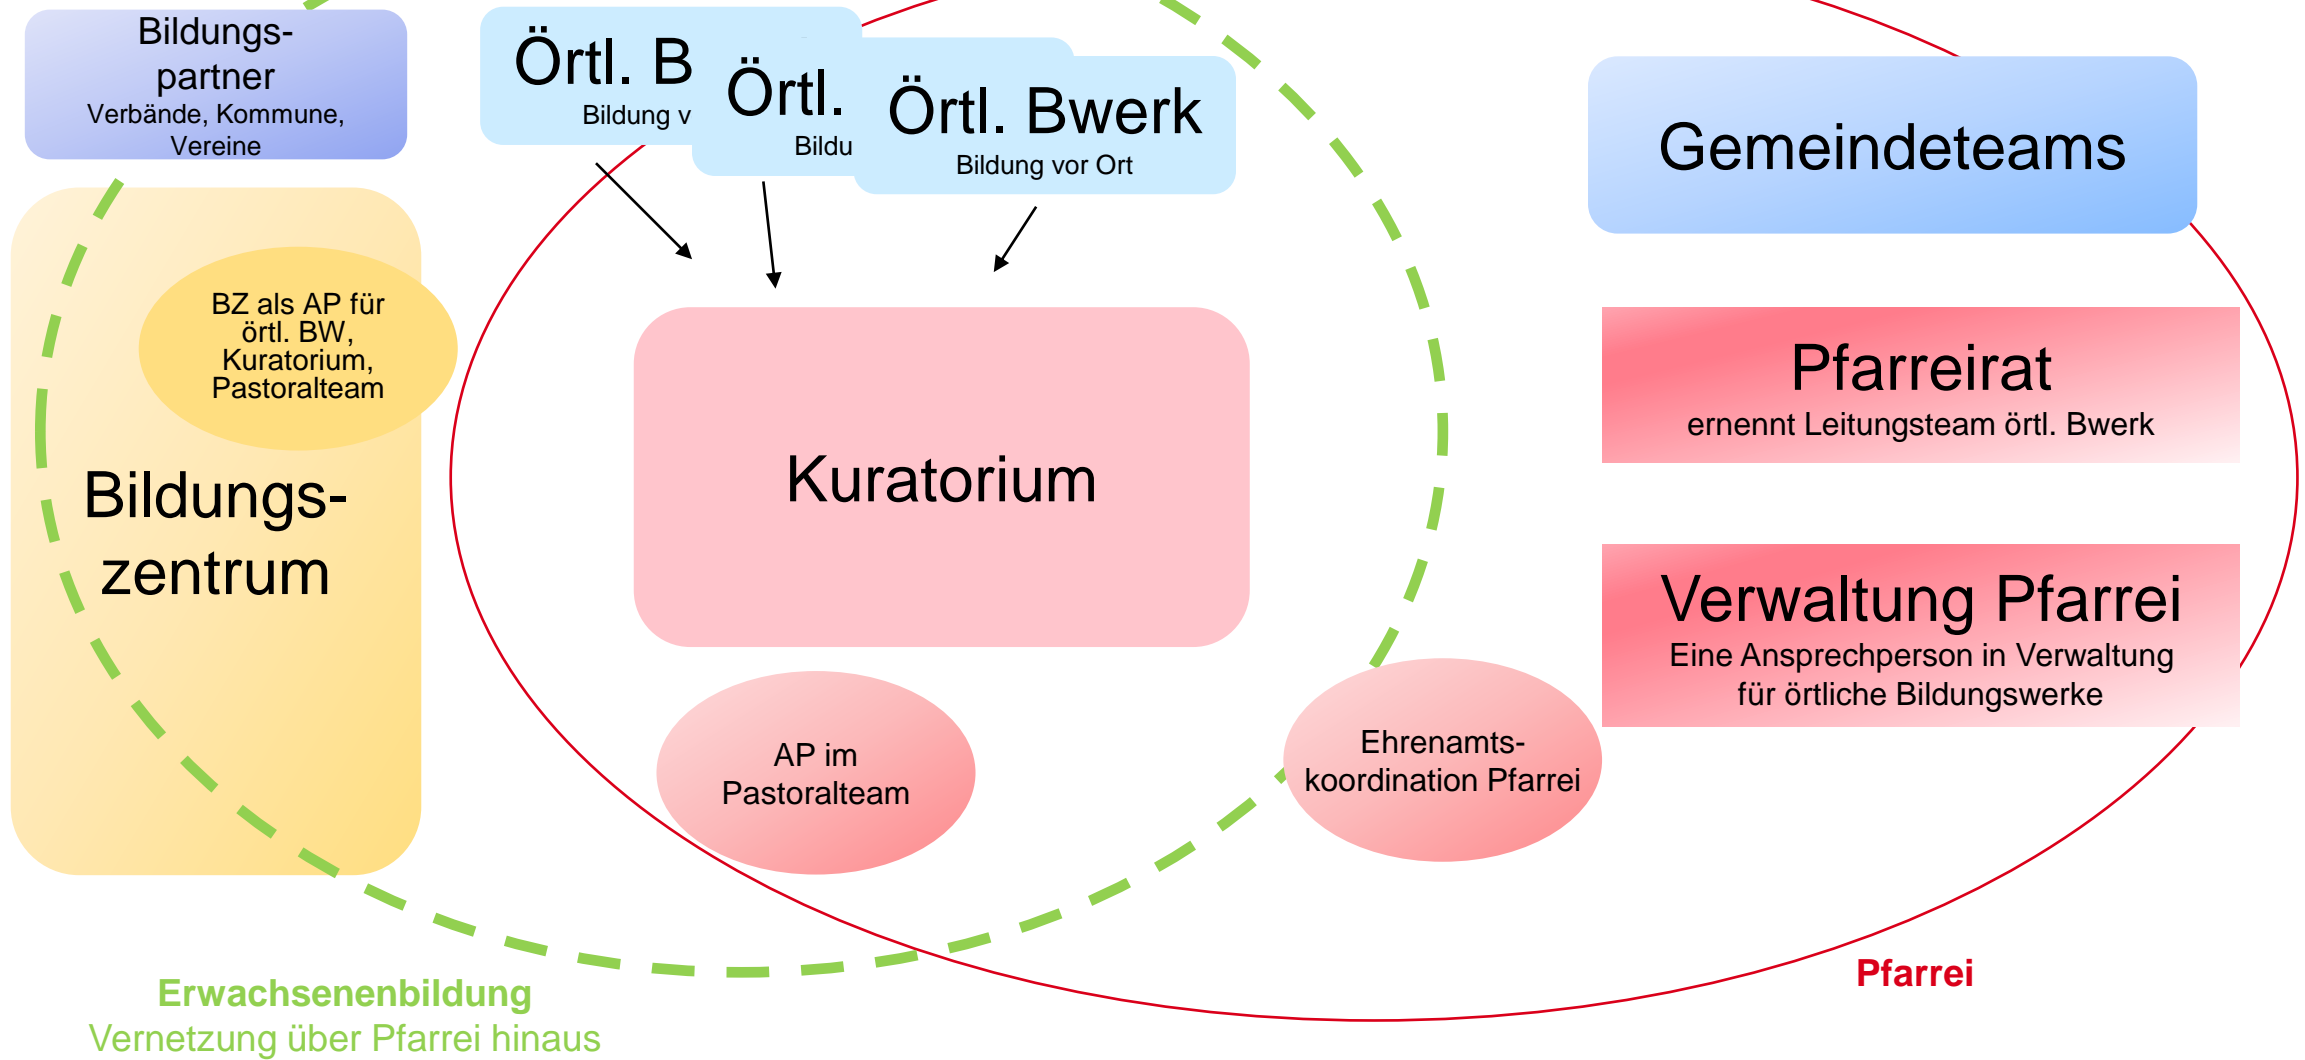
Bildungspartner
Verbände, Kommune, Vereine

Örtl. B
Bildung v

Örtl.
Bildu

Örtl. Bwerk
Bildung vor Ort

Gemeindeteams

BZ als AP für örtl. BW, Kuratorium, Pastoralteam

Bildungszentrum

Kuratorium

Pfarreirat
ernennt Leitungsteam örtl. Bwerk

Verwaltung Pfarrei
Eine Ansprechperson in Verwaltung für örtliche Bildungswerke

AP im Pastoralteam

Ehrenamtskoordination Pfarrei

Pfarrei

Erwachsenenbildung
Vernetzung über Pfarrei hinaus